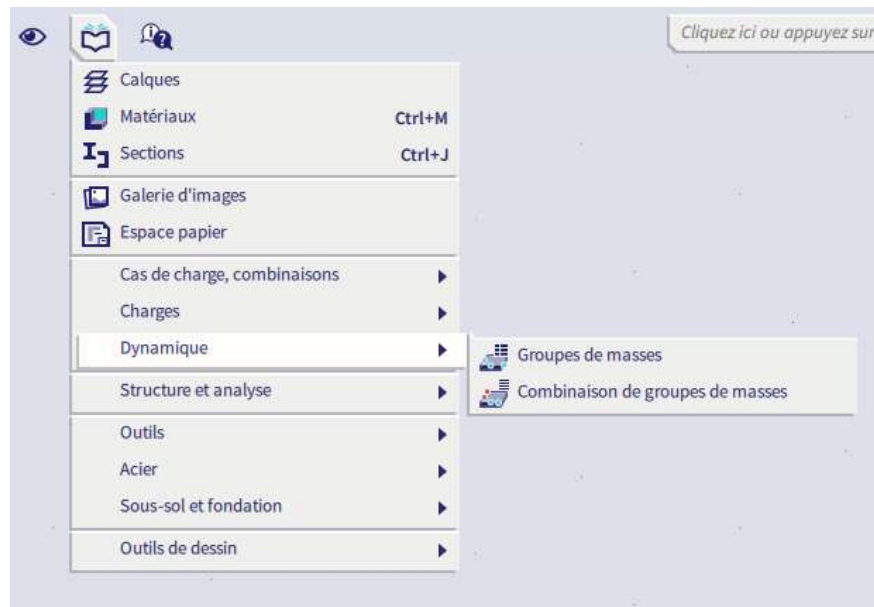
Cliquez ici ou appuyez sur

Calques
Matériaux Ctrl+M
Sections Ctrl+J
Galerie d'images
Espace papier
Cas de charge, combinaisons
Charges
Dynamique
Structure et analyse
Outils
Acier
Sous-sol et fondation
Outils de dessin

Groupes de masses
Combinaison de groupes de masses